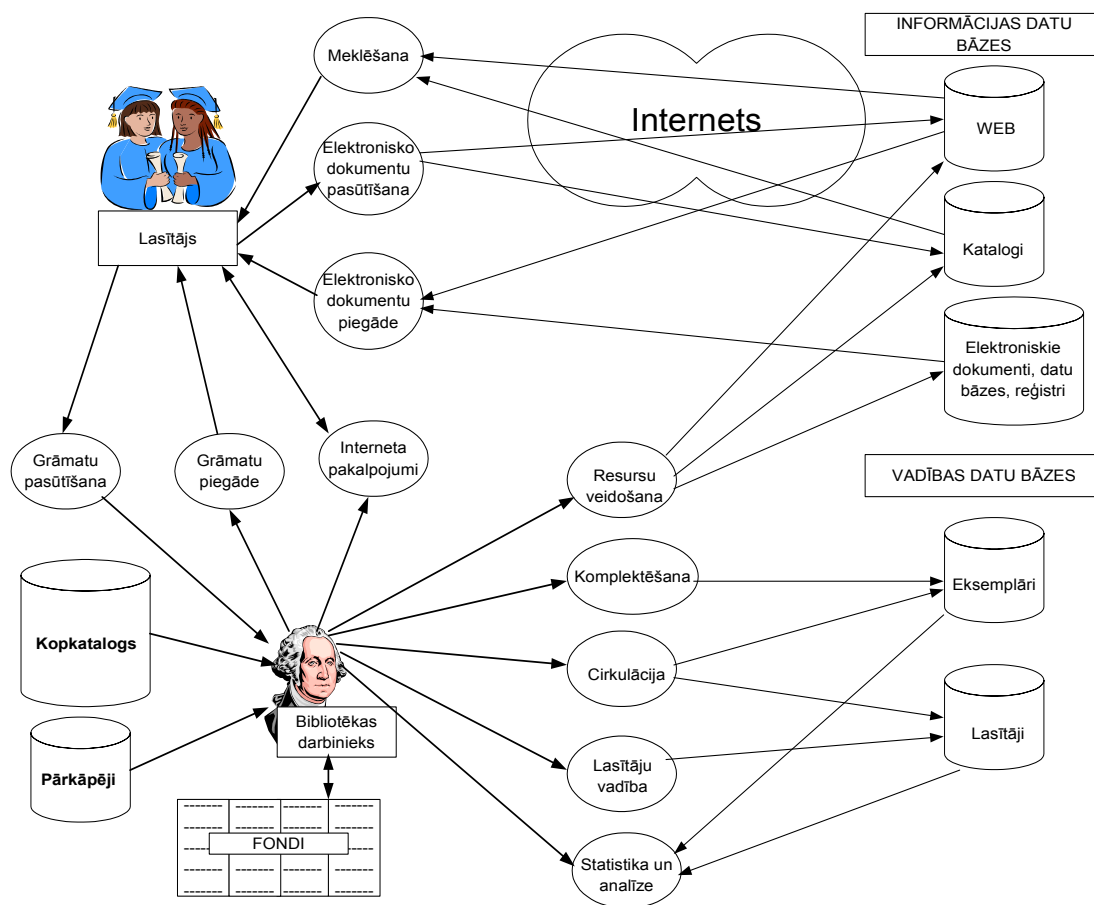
INFORMĀCIJAS DATU BĀZES

Meklēšana

Internets

WEB

Elektronisko dokumentu pasūtīšana

Lasītājs

Katalogi

Elektronisko dokumentu piegāde

Elektroniskie dokumenti, datu bāzes, reģistri

Grāmatu pasūtīšana

Grāmatu piegāde

Interneta pakalpojumi

Resursu veidošana

VADĪBAS DATU BĀZES

Komplektēšana

Eksemplāri

Kopkatalogs

Cirkulācija

Lasītāji

Pārkāpēji

Bibliotēkas darbinieks

Lasītāju vadība

FONDI

Statistika un analīze